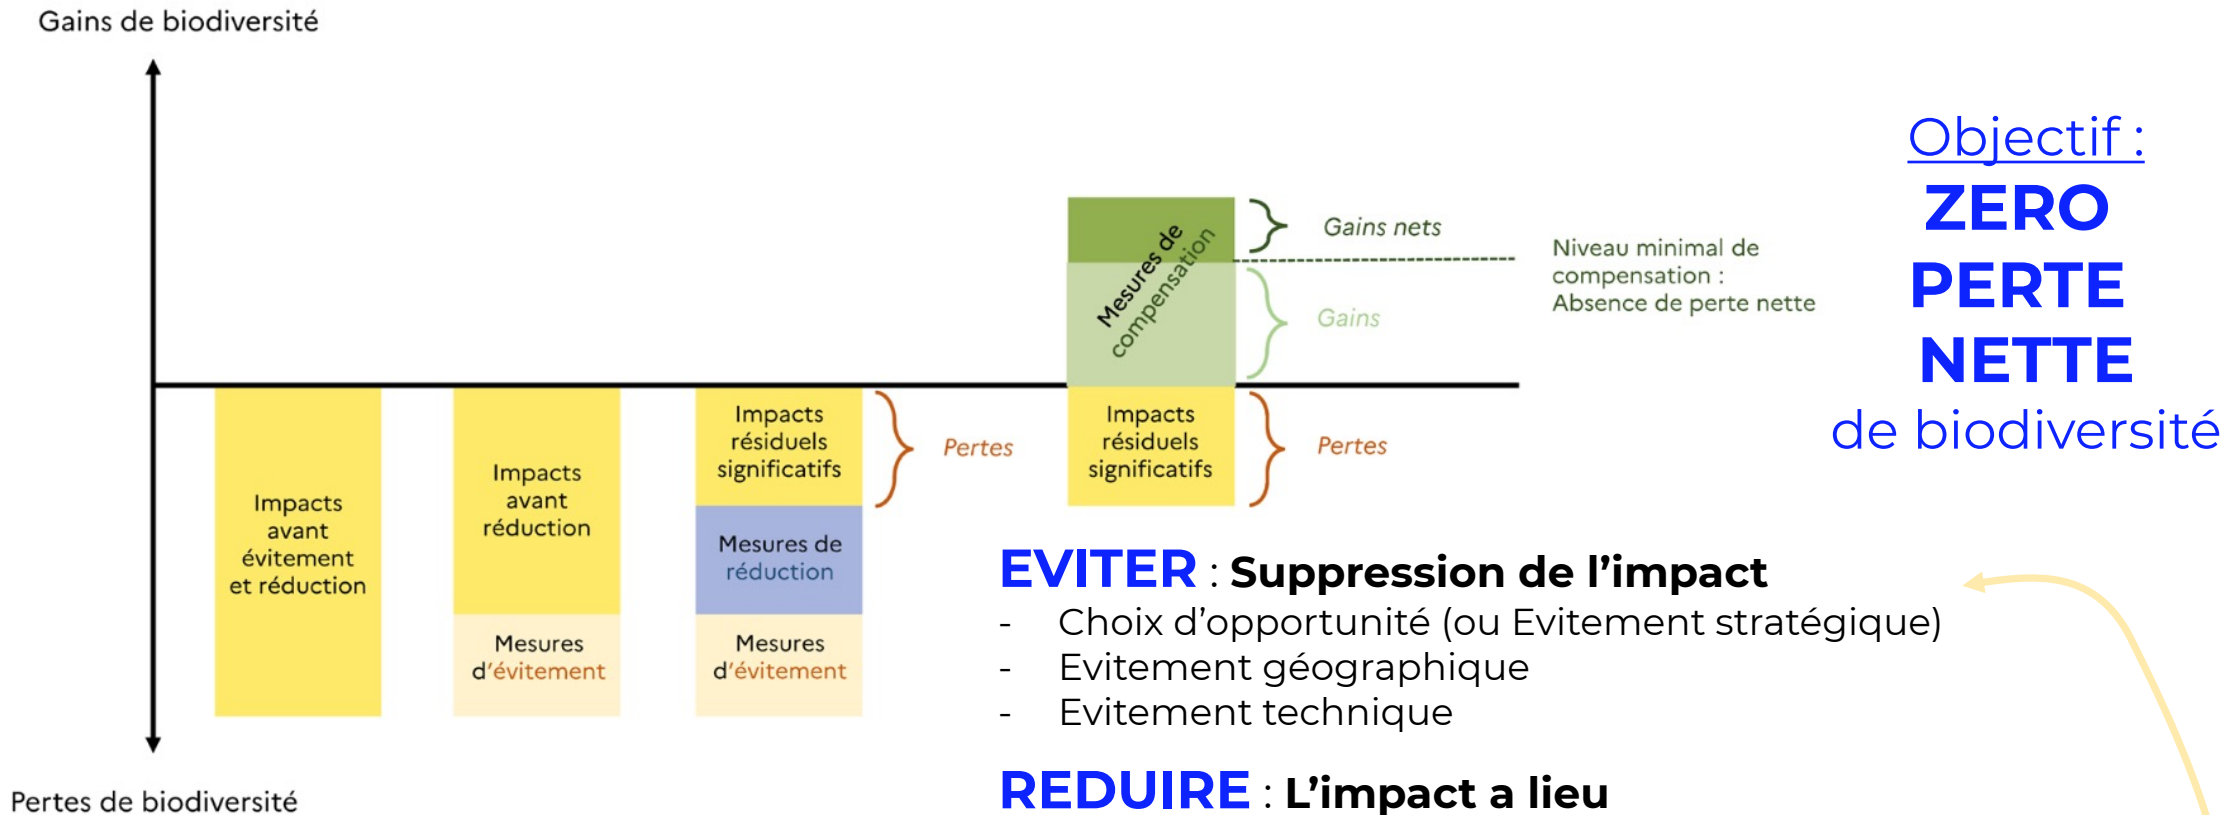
Gains de biodiversité

Impacts avant évitement et réduction

Impacts avant réduction

Mesures d'évitement

Impacts résiduels significatifs

Mesures de réduction

Mesures d'évitement

Pertes

Mesures de compensation

Gains nets

Gains

Impacts résiduels significatifs

Pertes

Niveau minimal de compensation : Absence de perte nette

Objectif :
ZERO
PERTE
NETTE
de biodiversité

EVITER : Suppression de l'impact
- Choix d'opportunité (ou Evitement stratégique)
- Evitement géographique
- Evitement technique

REDUIRE : L'impact a lieu

Pertes de biodiversité